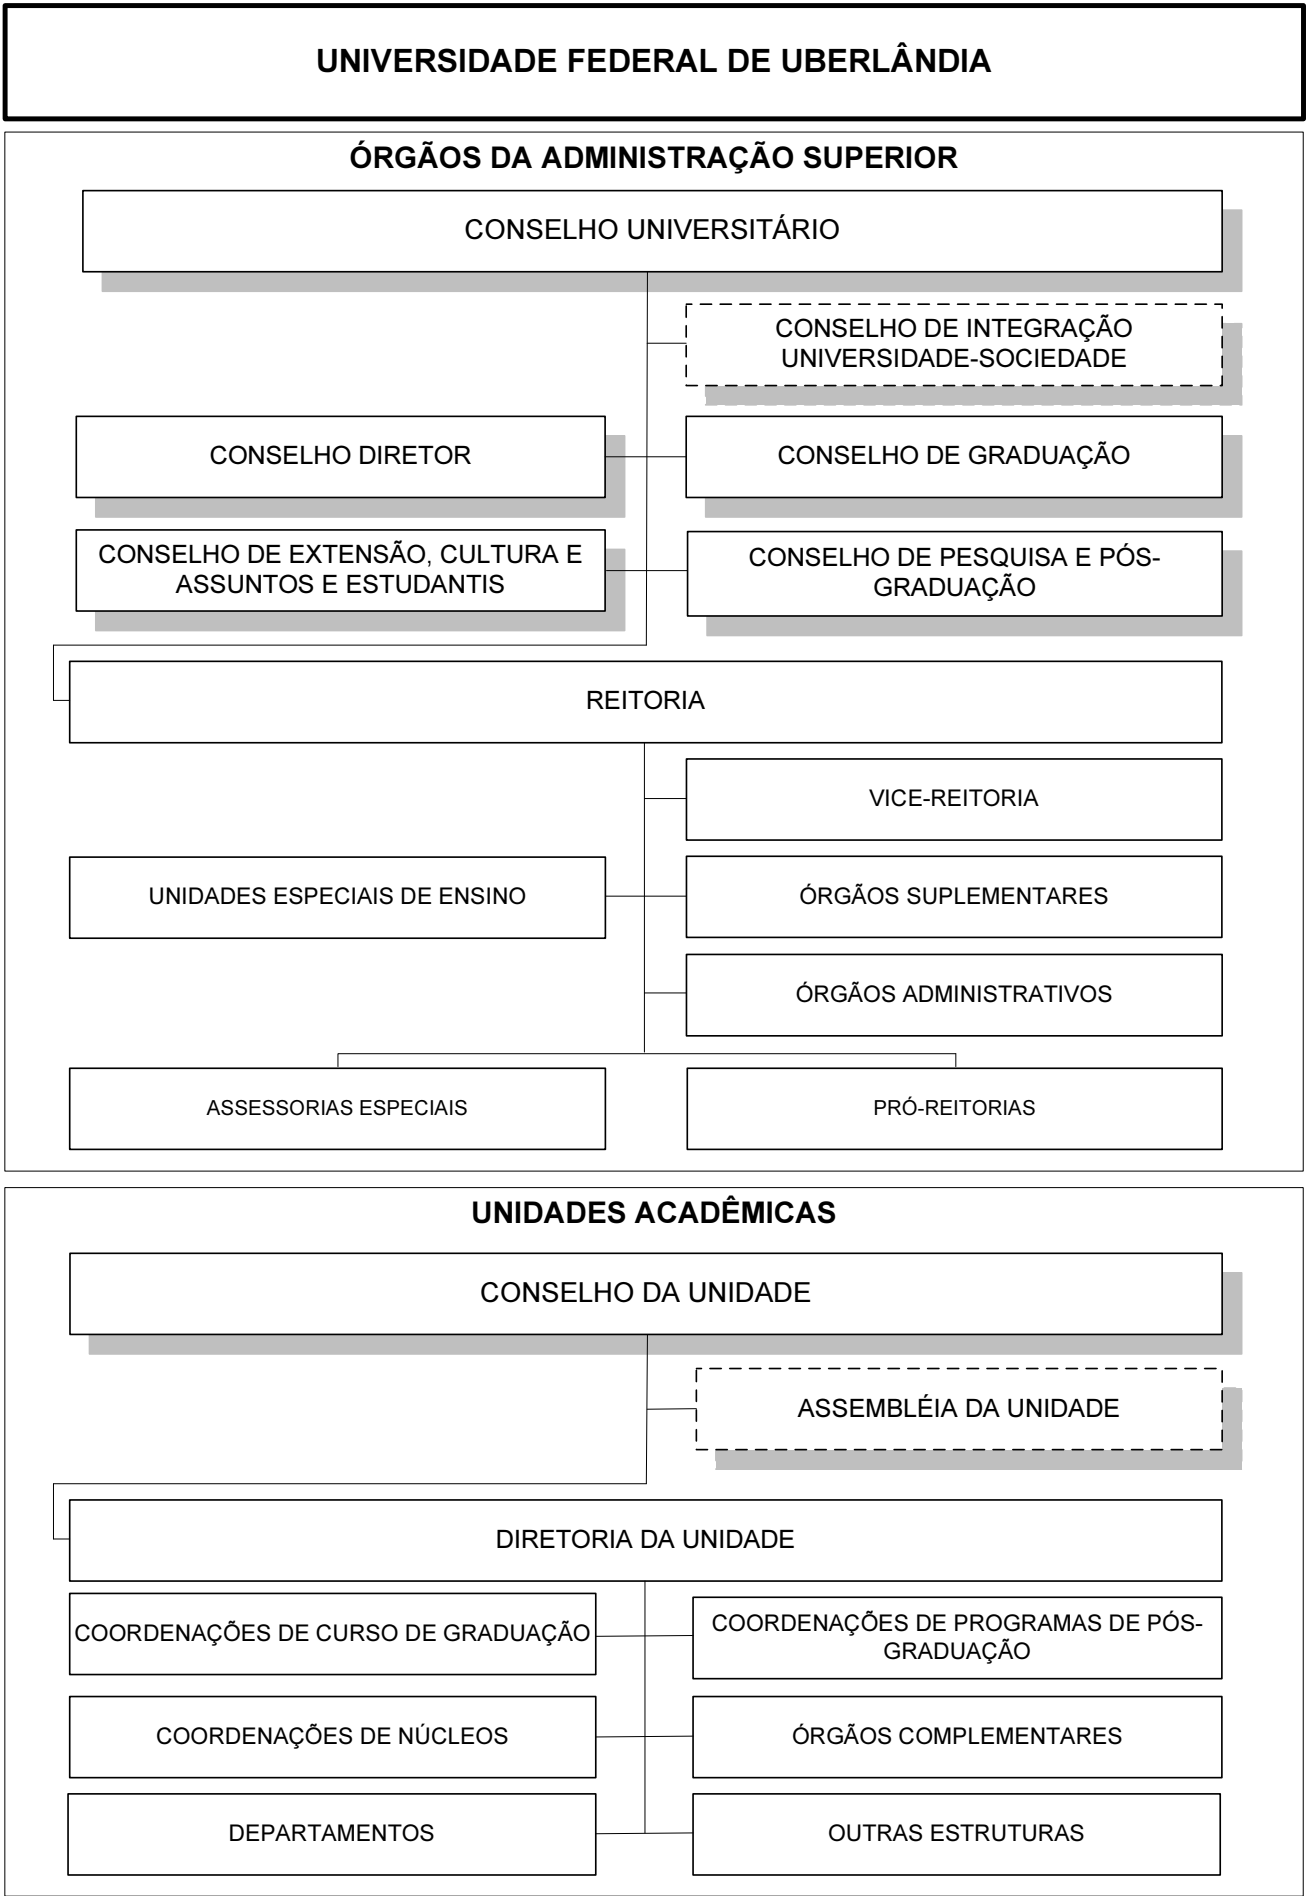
UNIVERSIDADE FEDERAL DE UBERLÂNDIA

ÓRGÃOS DA ADMINISTRAÇÃO SUPERIOR

CONSELHO UNIVERSITÁRIO

CONSELHO DE INTEGRAÇÃO UNIVERSIDADE-SOCIEDADE

CONSELHO DIRETOR

CONSELHO DE GRADUAÇÃO

CONSELHO DE EXTENSÃO, CULTURA E ASSUNTOS E ESTUDANTIS

CONSELHO DE PESQUISA E PÓS-GRADUAÇÃO

REITORIA

VICE-REITORIA

UNIDADES ESPECIAIS DE ENSINO

ÓRGÃOS SUPLEMENTARES

ÓRGÃOS ADMINISTRATIVOS

ASSESSORIAS ESPECIAIS

PRÓ-REITORIAS

UNIDADES ACADÊMICAS

CONSELHO DA UNIDADE

ASSEMBLÉIA DA UNIDADE

DIRETORIA DA UNIDADE

COORDENAÇÕES DE CURSO DE GRADUAÇÃO

COORDENAÇÕES DE PROGRAMAS DE PÓS-GRADUAÇÃO

COORDENAÇÕES DE NÚCLEOS

ÓRGÃOS COMPLEMENTARES

DEPARTAMENTOS

OUTRAS ESTRUTURAS